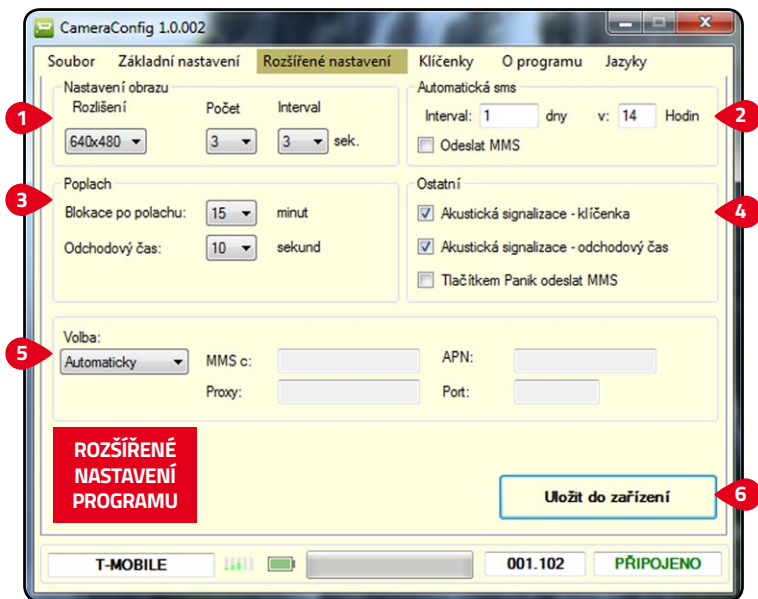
CameraConfig 1.0.002

Soubor Základní nastavení Rozšířené nastavení Klíčenky O programu Jazyky

Nastavení obrazu
Rozlišení Počet Interval
640x480 3 3 sek.

Automatická sms
Interval: 1 dny v: 14 Hodin
Odeslat MMS

Poplach
Blokace po polachu: 15 minut
Odchodový čas: 10 sekund

Ostatní
Akustická signalizace - klíčenka
Akustická signalizace - odchodový čas
Tlačítkem Panik odeslat MMS

Volba:
Automaticky
MMS c:
Proxy:
APN:
Port:

ROZŠÍŘENÉ NASTAVENÍ PROGRAMU

Uložit do zařízení

T-MOBILE 001.102 PŘIPOJENO

1
2
3
4
5
6